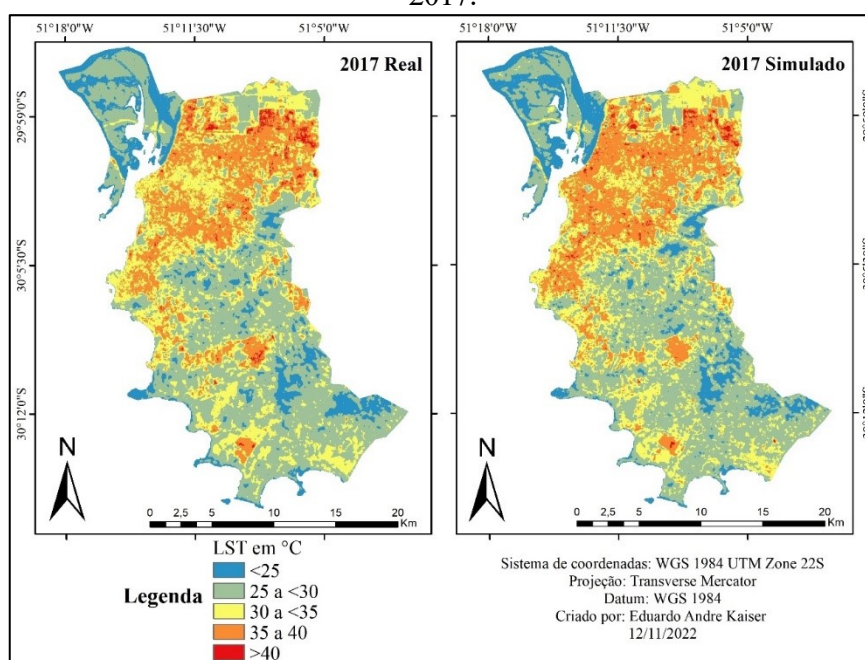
2017.

51°18'0"W 51°11'30"W 51°5'0"W

2017 Real

29°59'0"S

30°5'30"S

30°12'0"S

N

0 2,5 5 10 15 20 Km

51°18'0"W 51°11'30"W 51°5'0"W

2017 Simulado

N

0 2,5 5 10 15 20 Km

LST em °C

Legenda

<25
25 a <30
30 a <35
35 a 40
>40

Sistema de coordenadas: WGS 1984 UTM Zone 22S
Projeção: Transverse Mercator
Datum: WGS 1984
Criado por: Eduardo Andre Kaiser
12/11/2022